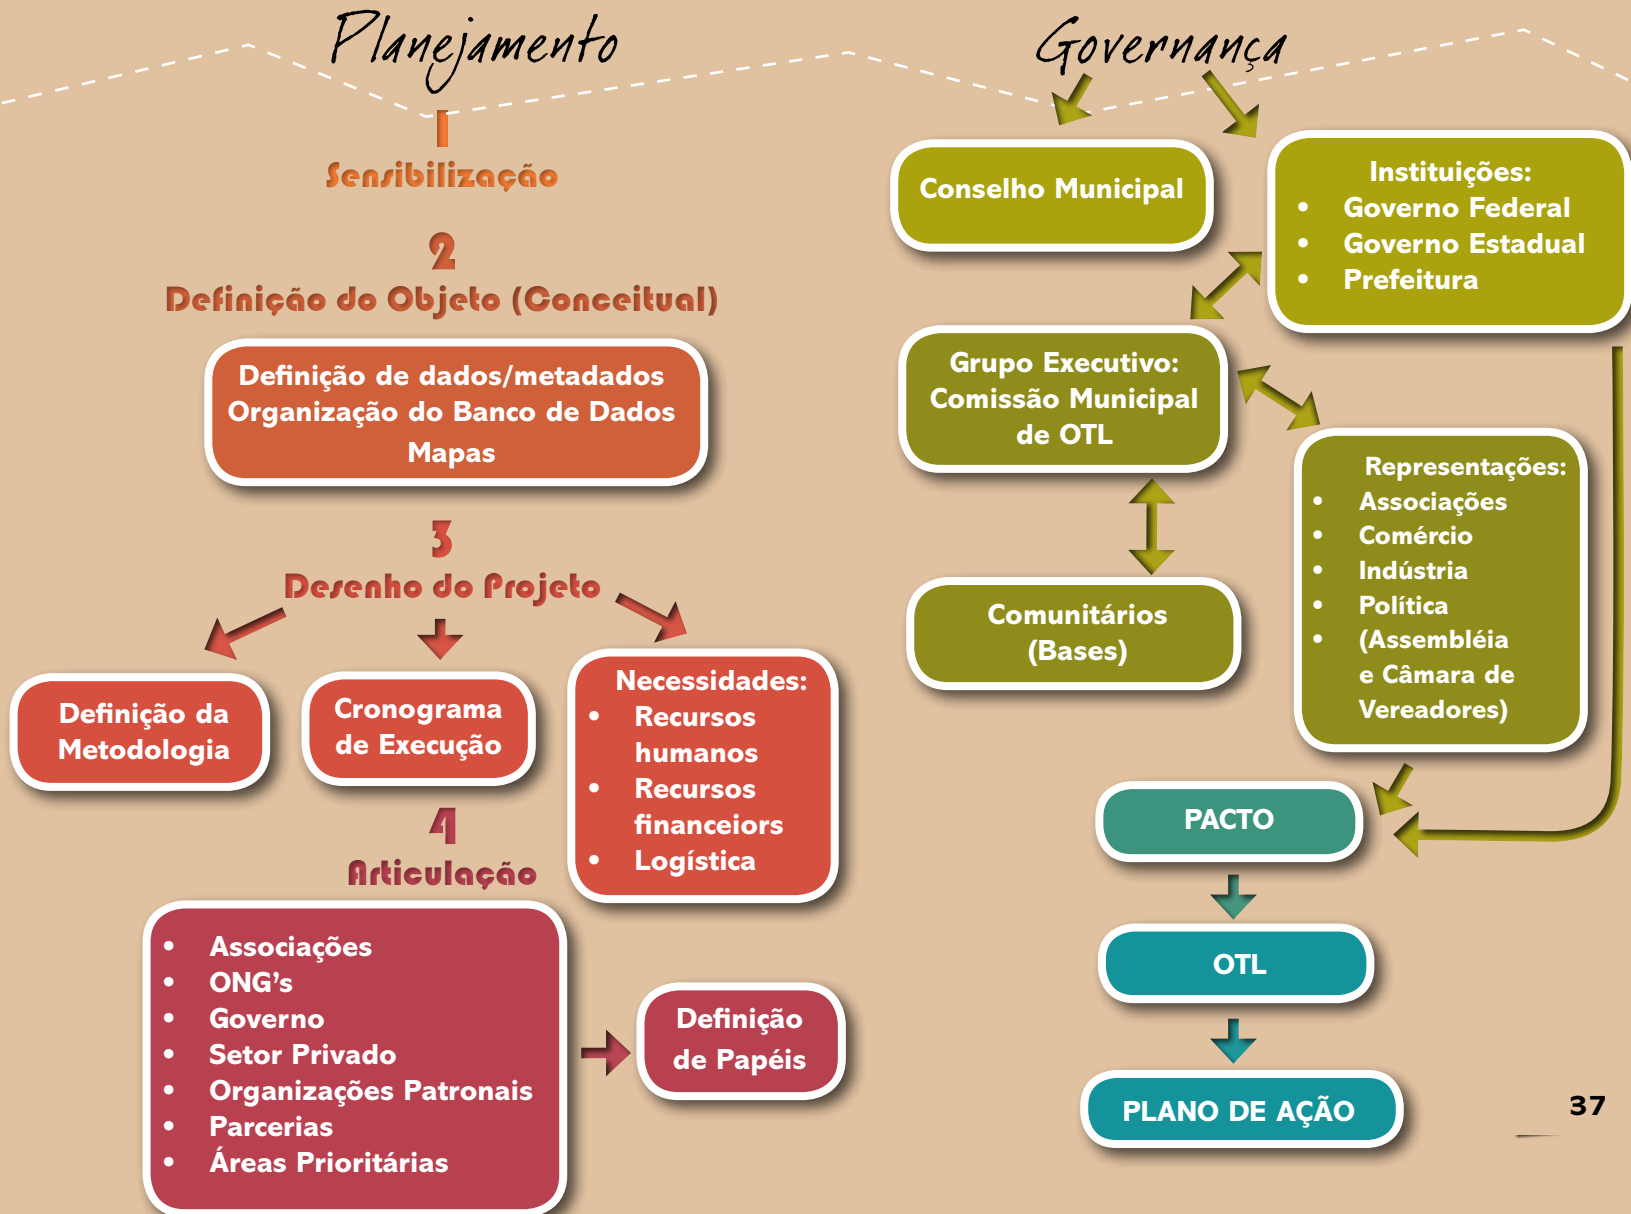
Planejamento

1
Sensibilização

2
Definição do Objeto (Conceitual)

Definição de dados/metadados
Organização do Banco de Dados
Mapas

3
Desenho do Projeto

Definição da Metodologia

Cronograma de Execução

Necessidades:
- Recursos humanos
- Recursos financeiors
- Logística

4
Articulação

- Associações
- ONG's
- Governo
- Setor Privado
- Organizações Patronais
- Parcerias
- Áreas Prioritárias

Definição de Papéis

Governança

Conselho Municipal

Instituições:
- Governo Federal
- Governo Estadual
- Prefeitura

Grupo Executivo: Comissão Municipal de OTL

Representações:
- Associações
- Comércio
- Indústria
- Política
- (Assembléia e Câmara de Vereadores)

Comunitários (Bases)

PACTO

OTL

PLANO DE AÇÃO

37